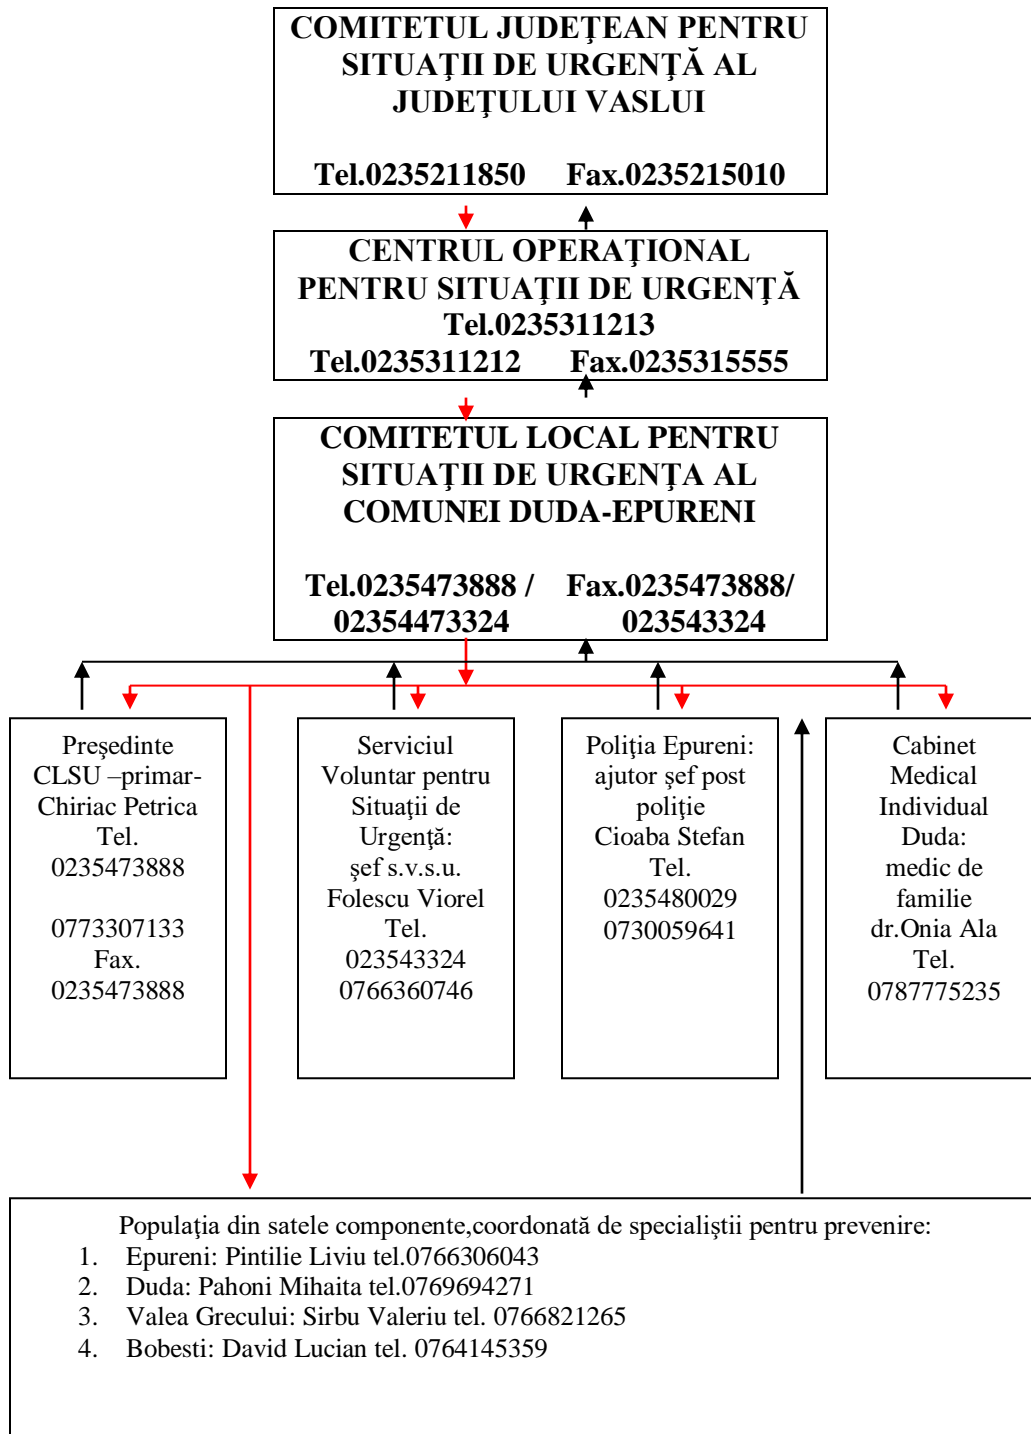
COMITETUL JUDEŢEAN PENTRU SITUAŢII DE URGENŢĂ AL JUDEŢULUI VASLUI

Tel.0235211850 Fax.0235215010

CENTRUL OPERAŢIONAL PENTRU SITUAŢII DE URGENŢĂ
Tel.0235311213
Tel.0235311212 Fax.0235315555

COMITETUL LOCAL PENTRU SITUAŢII DE URGENŢA AL COMUNEI DUDA-EPURENI

Tel.0235473888 / 02354473324 Fax.0235473888/ 023543324

Preşedinte CLSU –primar- Chiriac Petrica Tel. 0235473888

0773307133 Fax. 0235473888

Serviciul Voluntar pentru Situaţii de Urgenţă: şef s.v.s.u. Folescu Viorel Tel. 023543324 0766360746

Poliţia Epureni: ajutor şef post poliţie Cioaba Stefan Tel. 0235480029 0730059641

Cabinet Medical Individual Duda: medic de familie dr.Onia Ala Tel. 0787775235

Populaţia din satele componente,coordonată de specialiştii pentru prevenire:
1. Epureni: Pintilie Liviu tel.0766306043
2. Duda: Pahoni Mihaita tel.0769694271
3. Valea Grecului: Sirbu Valeriu tel. 0766821265
4. Bobesti: David Lucian tel. 0764145359